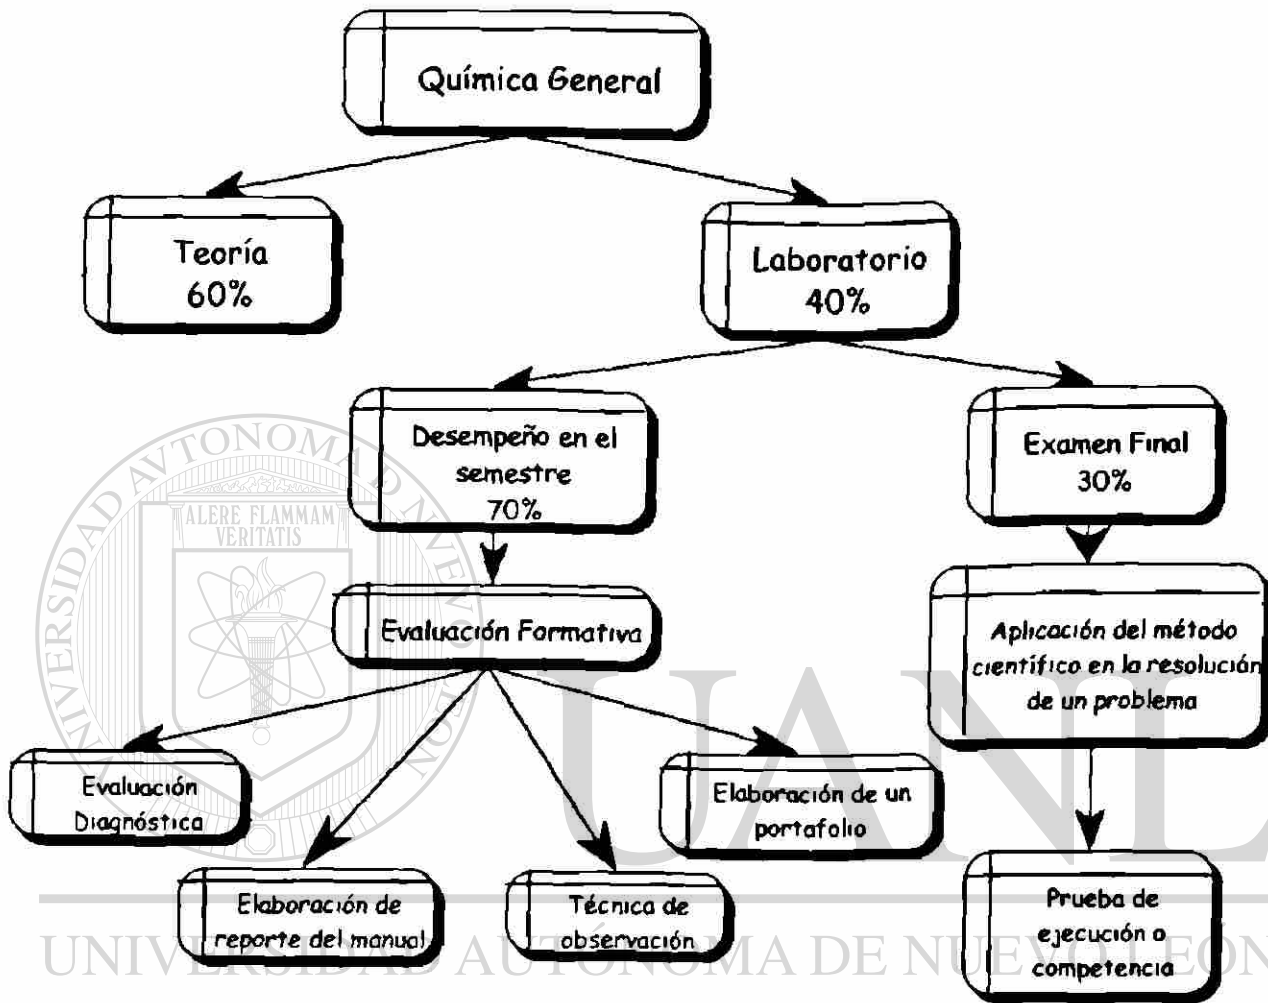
Química General

Teoría
60%

Laboratorio
40%

Desempeño en el semestre
70%

Examen Final
30%

Evaluación Formativa

Aplicación del método científico en la resolución de un problema

Evaluación Diagnóstica

Elaboración de un portafolio

Elaboración de reporte del manual

Técnica de observación

Prueba de ejecución o competencia

UNIVERSIDAD AUTÓNOMA DE NUEVO LEÓN
ALERE FLAMMAM VERITATIS
UANL